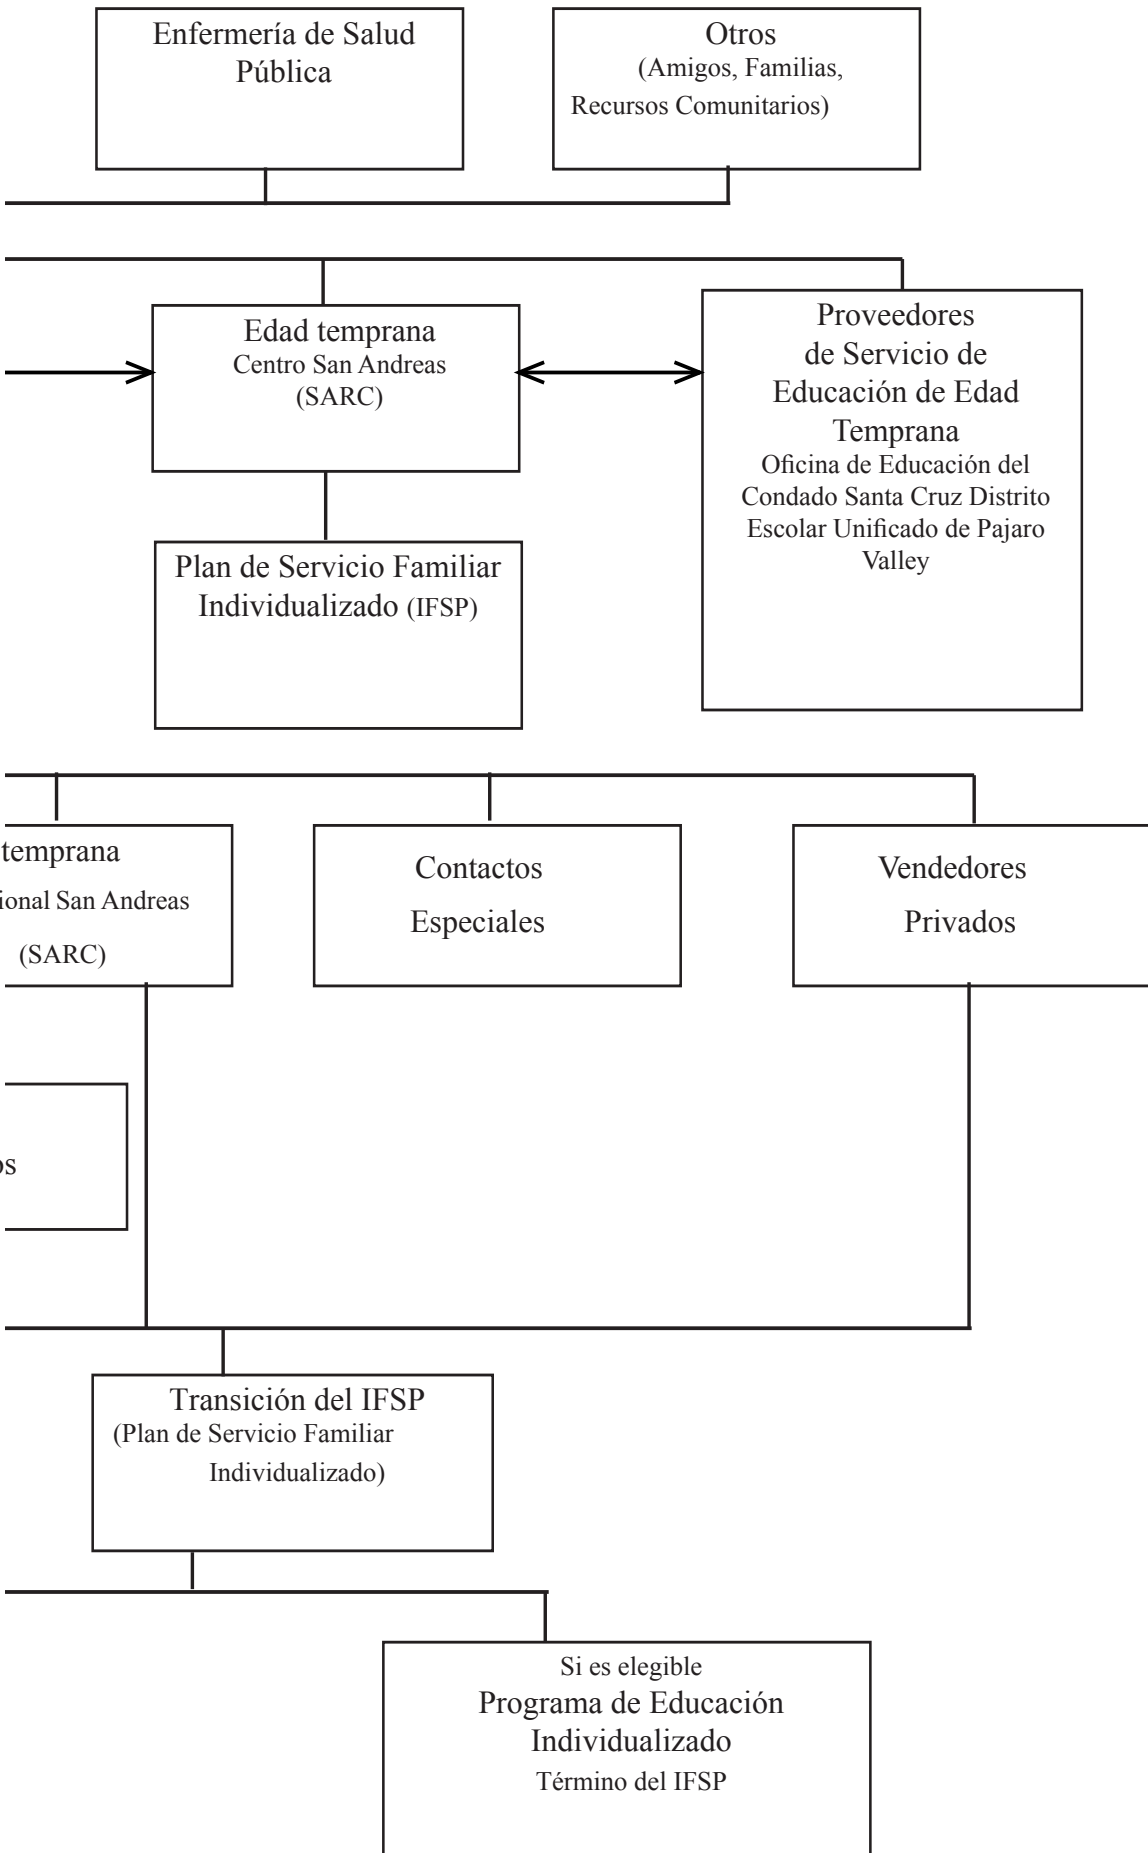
Enfermería de Salud Pública

Otros
(Amigos, Familias, Recursos Comunitarios)

Edad temprana
Centro San Andreas
(SARC)

Proveedores de Servicio de Educación de Edad Temprana
Oficina de Educación del Condado Santa Cruz Distrito Escolar Unificado de Pajaro Valley

Plan de Servicio Familiar Individualizado (IFSP)

temprana
ional San Andreas
(SARC)

Contactos
Especiales

Vendedores
Privados

os

Transición del IFSP
(Plan de Servicio Familiar Individualizado)

Si es elegible
Programa de Educación Individualizado
Término del IFSP